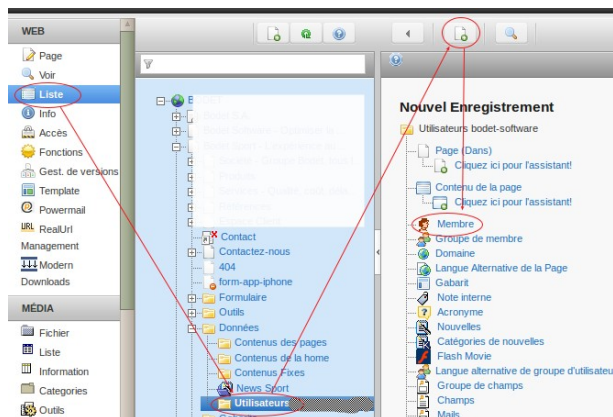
WEB
Page
Voir
Liste
Info
Accès
Fonctions
Gest. de versions
Template
Powermail
RealUrl Management
Modern Downloads

MÉDIA
Fichier
Liste
Information
Categories
Outils

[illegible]
Contact
Contactez-nous
404
form-app-iphone
Formulaire
Outils
Données
Contenus des pages
Contenus de la home
Contenus Fixes
News Sport
Utilisateurs

Nouvel Enregistrement
Utilisateurs bodet-software
Page (Dans)
Cliquez ici pour l'assistant!
Contenu de la page
Cliquez ici pour l'assistant!
Membre
Groupe de membre
Domaine
Langue Alternative de la Page
Gabarit
Note interne
Acronyme
Nouvelles
Catégories de nouvelles
Flash Movie
Langue alternative de groupe d'utilisateurs
Groupe de champs
Champs
Mails